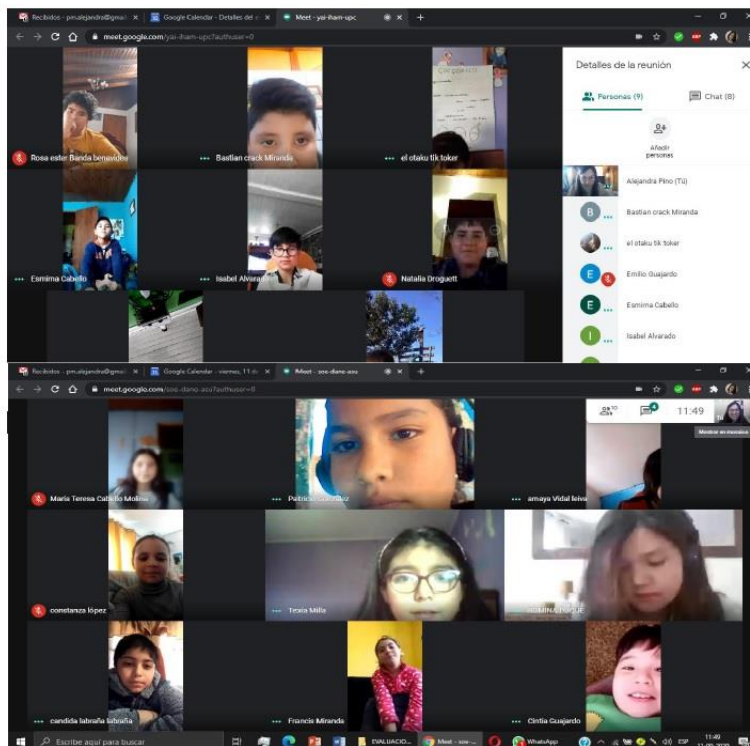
Recibidos - pm.alejandra@gmail × Google Calendar - Detalles del × Meet - yai-iham-upc × +

meet.google.com/yai-iham-upc?authuser=0

Rosa ester Banda benavides
Bastian crack Miranda
el otaku tik toker
Esmima Cabello
Isabel Alvarado
Natalia Droguett

Detalles de la reunión
Personas (9)
Chat (8)
Añadir personas
Alejandra Pino (Tú)
Bastian crack Miranda
el otaku tik toker
Emilio Guajardo
Esmima Cabello
Isabel Alvarado

Recibidos - pm.alejandra@gmail × Google Calendar - viernes, 11 de × Meet - sos-dano-asu × +

meet.google.com/sos-dano-asu?authuser=0

11:49
Mostrar en mosaico

Maria Teresa Cabello Molina
Patricia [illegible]
amaya Vidal leiva
constanza lópez
Texia Milla
ROMINA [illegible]
candida labraña labraña
Francis Miranda
Cintia Guajardo

Escribe aquí para buscar
EVALUACIO...
Meet - sos-...
WhatsApp
ESP
11:49